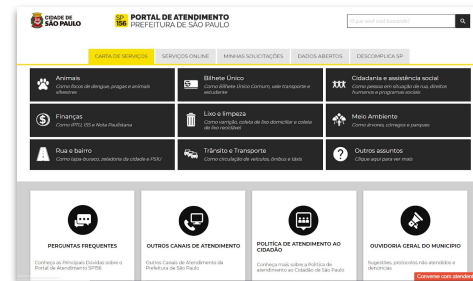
CIDADE DE SÃO PAULO

SP 156 PORTAL DE ATENDIMENTO PREFEITURA DE SÃO PAULO

O que você está buscando?

CARTA DE SERVIÇOS | SERVIÇOS ONLINE | MINHAS SOLICITAÇÕES | DADOS ABERTOS | DESCOMPLICA SP

Animais
Como focos de dengue, pragas e animais silvestres

Bilhete Único
Como Bilhete Único Comum, vale transporte e estudante

Cidadania e assistência social
Como pessoas em situação de rua, direitos humanos e programas sociais

Finanças
Como IPTU, ISS e Nota Paulistana

Lixo e limpeza
Como cantção, coleta de lixo domiciliar e coleta de lixo reciclável

Meio Ambiente
Como árvores, córregos e parques

Rua e bairro
Como tapa-buraco, zeladoria da cidade e PSIU

Trânsito e Transporte
Como circulação de veículos, ônibus e táxis

Outros assuntos
Clique aqui para ver mais

PERGUNTAS FREQUENTES
Conheça as Principais Dúvidas sobre o Portal de Atendimento SP156

OUTROS CANAIS DE ATENDIMENTO
Outros Canais de Atendimento da Prefeitura de São Paulo

POLÍTICA DE ATENDIMENTO AO CIDADÃO
Conheça mais sobre a Política de atendimento ao Cidadão de São Paulo

OUVIDORIA GERAL DO MUNICÍPIO
Sugestões, protestos não atendidos e denúncias

Converse com atendi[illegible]